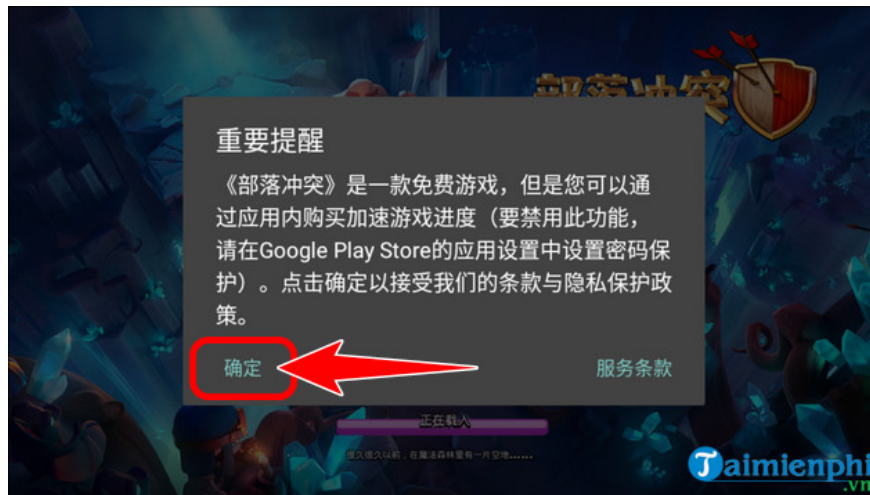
部落冲突

重要提醒

《部落冲突》是一款免费游戏，但是您可以通过应用内购买加速游戏进度（要禁用此功能，请在Google Play Store的应用设置中设置密码保护）。点击确定以接受我们的条款与隐私保护政策。

确定

服务条款

正在载入

很久很久以前，在魔法森林里有一片空地……

Taimienphi.vn